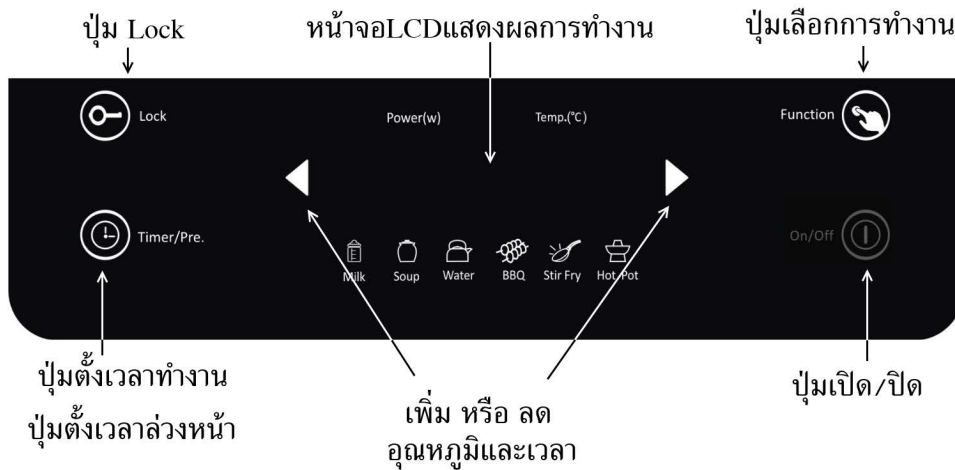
ปุ่ม Lock

หน้าจอLCDแสดงผลการทำงาน

ปุ่มเลือกการทำงาน

Lock

Power(w)

Temp.(℃)

Function

Timer/Pre.

Milk Soup Water BBQ Stir Fry Hot Pot

On/Off

ปุ่มตั้งเวลาทำงาน
ปุ่มตั้งเวลาล่วงหน้า

เพิ่ม หรือ ลด
อุณหภูมิและเวลา

ปุ่มเปิด/ปิด